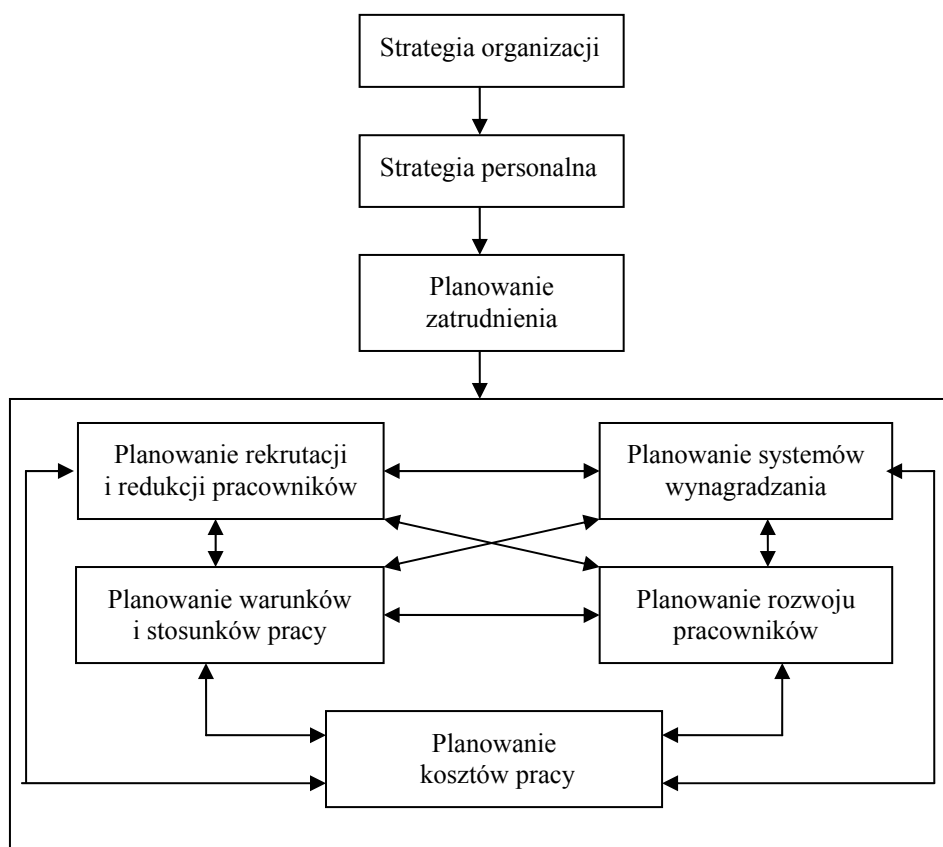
Strategia organizacji

Strategia personalna

Planowanie zatrudnienia

Planowanie rekrutacji i redukcji pracowników

Planowanie systemów wynagradzania

Planowanie warunków i stosunków pracy

Planowanie rozwoju pracowników

Planowanie kosztów pracy